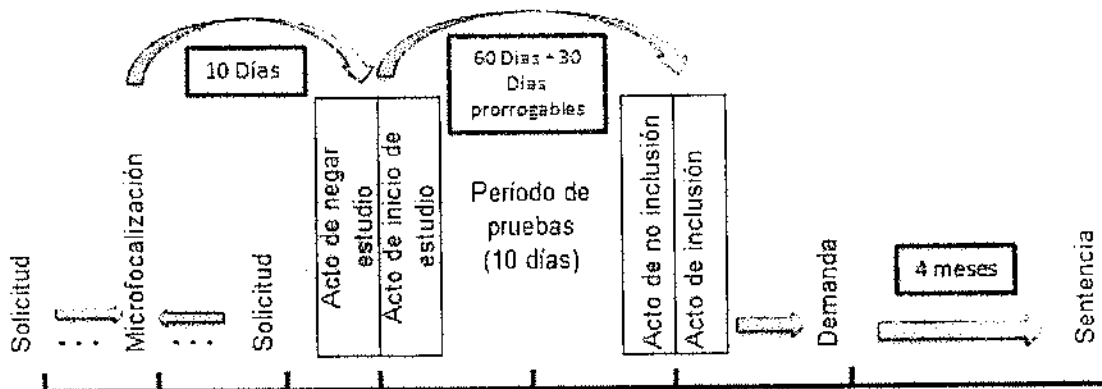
10 Días

60 Días + 30 Días prorrogables

Solicitud

Microfocalización

Solicitud

Acto de negar estudio

Acto de inicio de estudio

Período de pruebas (10 días)

Acto de no inclusión

Acto de inclusión

Demanda

4 meses

Sentencia